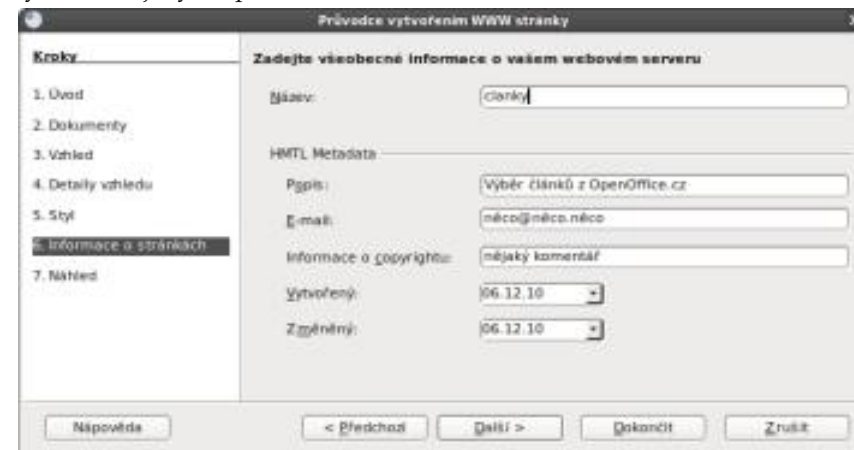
Průvodce vytvořením WWW stránky

Kroky

1. Úvod
2. Dokumenty
3. Vzhled
4. Detaily vzhledu
5. Styl
6. Informace o stránkách
7. Náhled

Zadejte všeobecné informace o vašem webovém serveru

Název: clanky

HMTL Metadata

Popis: Výběr článků z OpenOffice.cz
E-mail: něco@něco.něco
Informace o copyrightu: nějaký komentář
Vytvořený: 06.12.10
Změněný: 06.12.10

Nápověda
< Předchozí
Další >
Dokončit
Zrušit